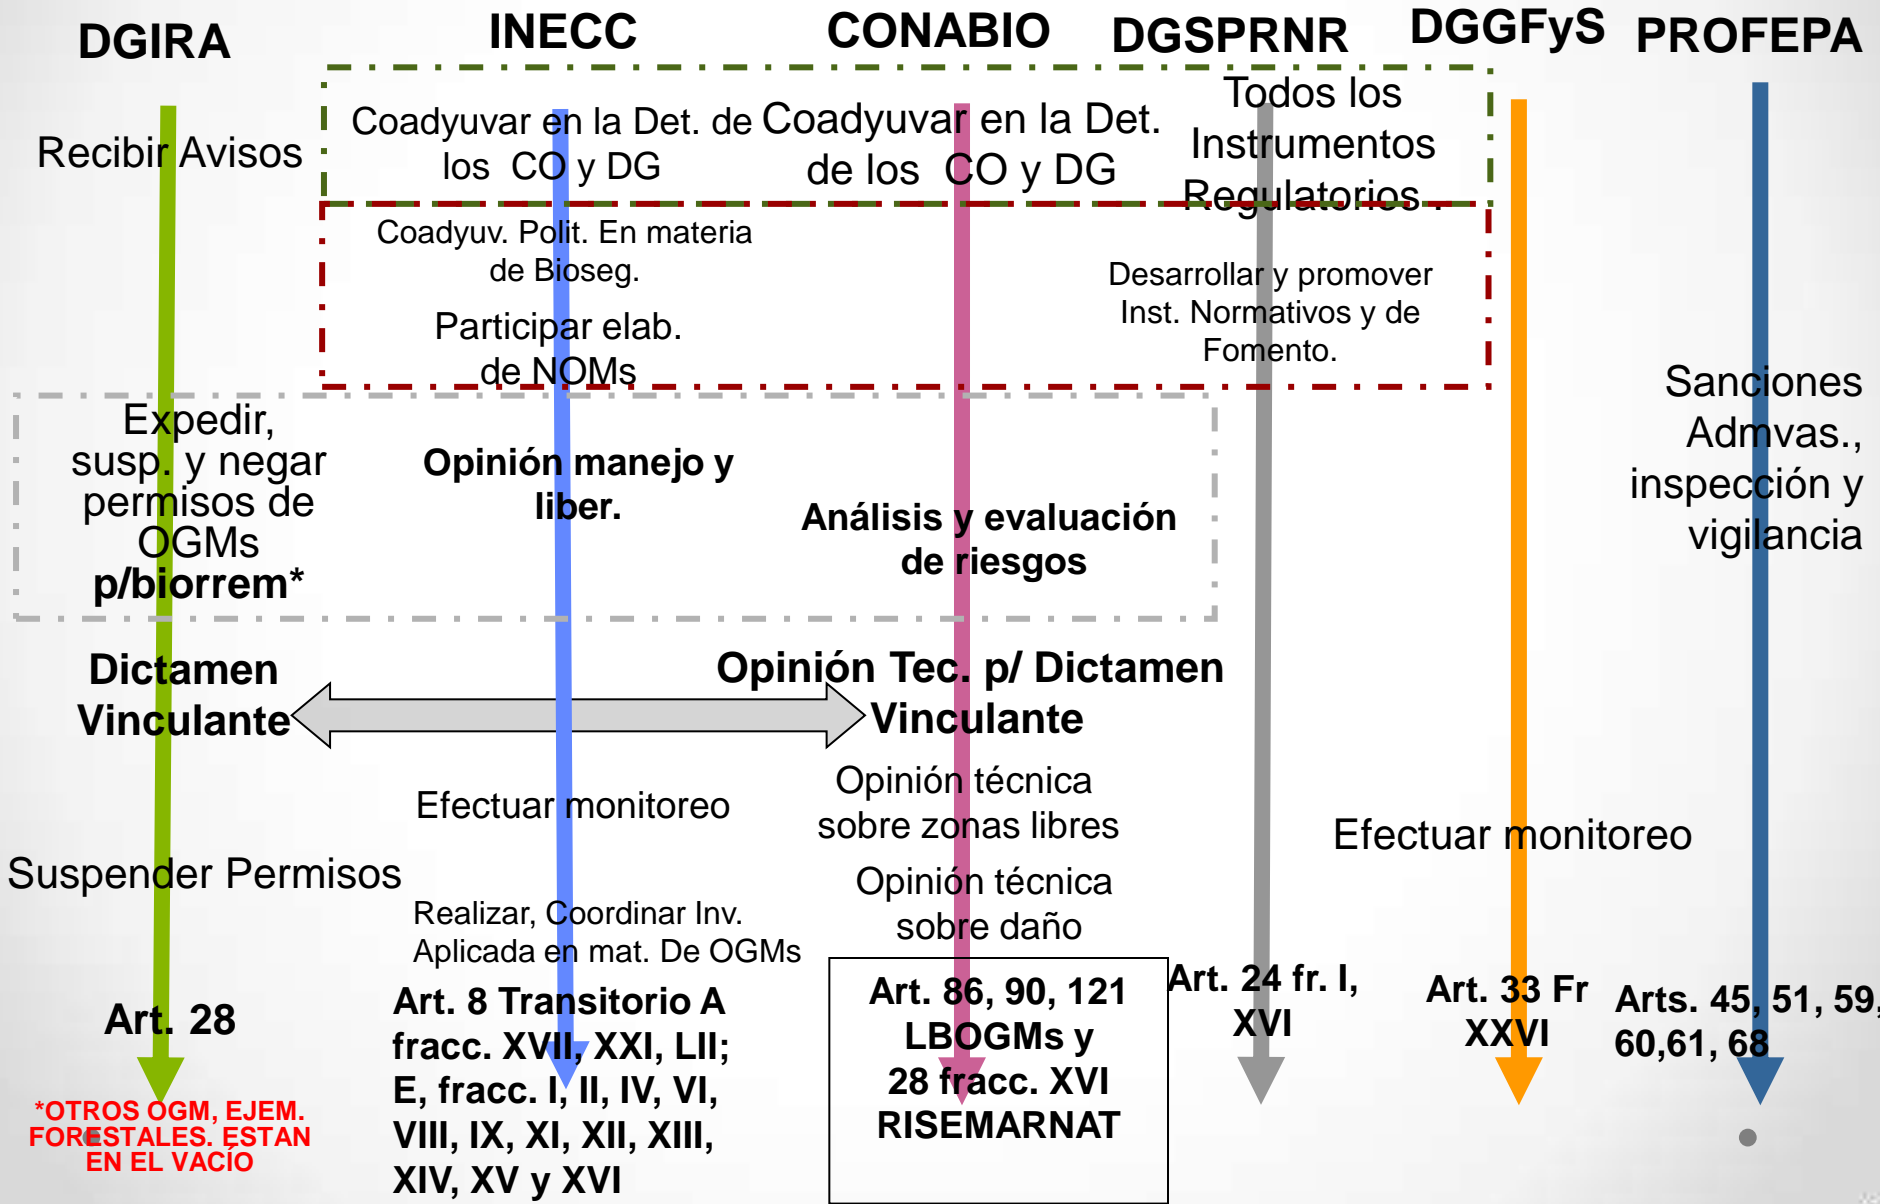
DGIRA INECC CONABIO DGSPRNR DGGFyS PROFEPA

Recibir Avisos

Coadyuvar en la Det. de los CO y DG

Coadyuvar en la Det. de los CO y DG

Todos los Instrumentos Regulatorios .

Coadyuv. Polit. En materia de Bioseg.

Participar elab. de NOMs

Desarrollar y promover Inst. Normativos y de Fomento.

Expedir, susp. y negar permisos de OGMs **p/biorrem***

**Opinión manejo y liber.**

**Análisis y evaluación de riesgos**

Sanciones Admvas., inspección y vigilancia

**Dictamen Vinculante**

**Opinión Tec. p/ Dictamen Vinculante**

Efectuar monitoreo

Opinión técnica sobre zonas libres

Efectuar monitoreo

Suspender Permisos

Opinión técnica sobre daño

Realizar, Coordinar Inv. Aplicada en mat. De OGMs

**Art. 28**

**Art. 8 Transitorio A fracc. XVII, XXI, LII; E, fracc. I, II, IV, VI, VIII, IX, XI, XII, XIII, XIV, XV y XVI**

**Art. 86, 90, 121 LBOGMs y 28 fracc. XVI RISEMARNAT**

**Art. 24 fr. I, XVI**

**Art. 33 Fr XXVI**

**Arts. 45, 51, 59, 60,61, 68**

*OTROS OGM, EJEM. FORESTALES. ESTAN EN EL VACÍO